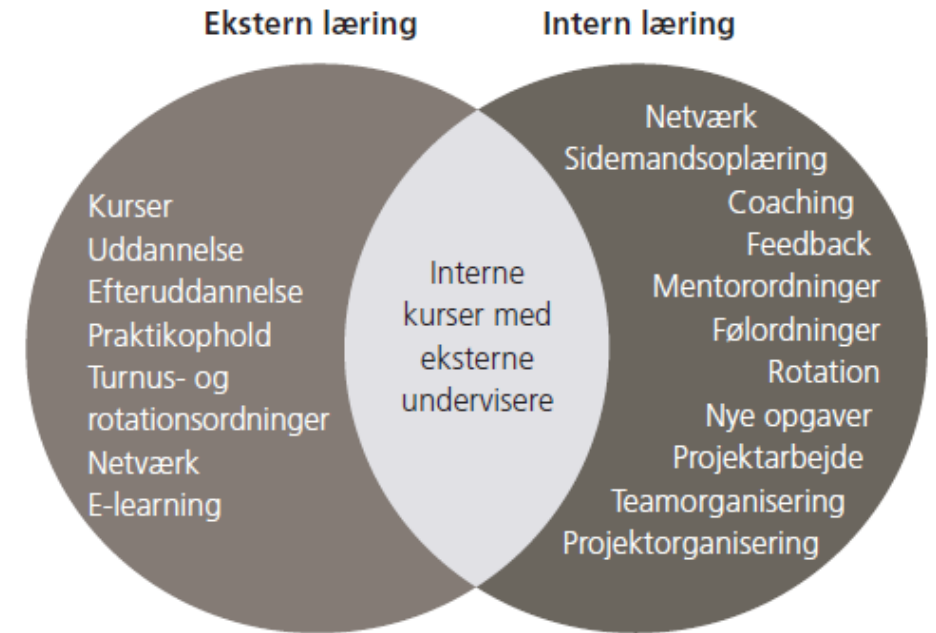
Ekstern læring

Intern læring

Kurser
Uddannelse
Efteruddannelse
Praktikophold
Turnus- og rotationsordninger
Netværk
E-learning

Interne kurser med eksterne undervisere

Netværk
Sidemandsoplæring
Coaching
Feedback
Mentorordninger
Følordninger
Rotation
Nye opgaver
Projektarbejde
Teamorganisering
Projektorganisering